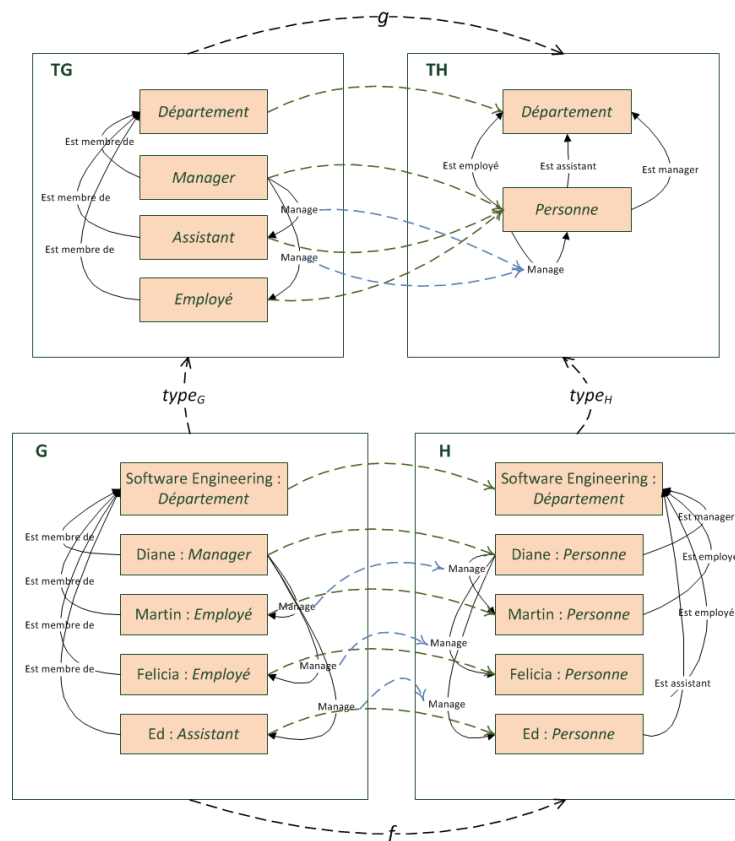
g

TG

Département

Est membre de

Manager

Est membre de

Manage

Assistant

Est membre de

Manage

Employé

TH

Département

Est employé

Est assistant

Est manager

Personne

Manage

$type_G$

$type_H$

G

Software Engineering : Département

Est membre de

Diane : Manager

Est membre de

Martin : Employé

Manage

Est membre de

Felicia : Employé

Manage

Est membre de

Ed : Assistant

Manage

H

Software Engineering : Département

Est manager

Diane : Personne

Manage

Est employé

Martin : Personne

Est employé

Manage

Felicia : Personne

Est assistant

Manage

Ed : Personne

f